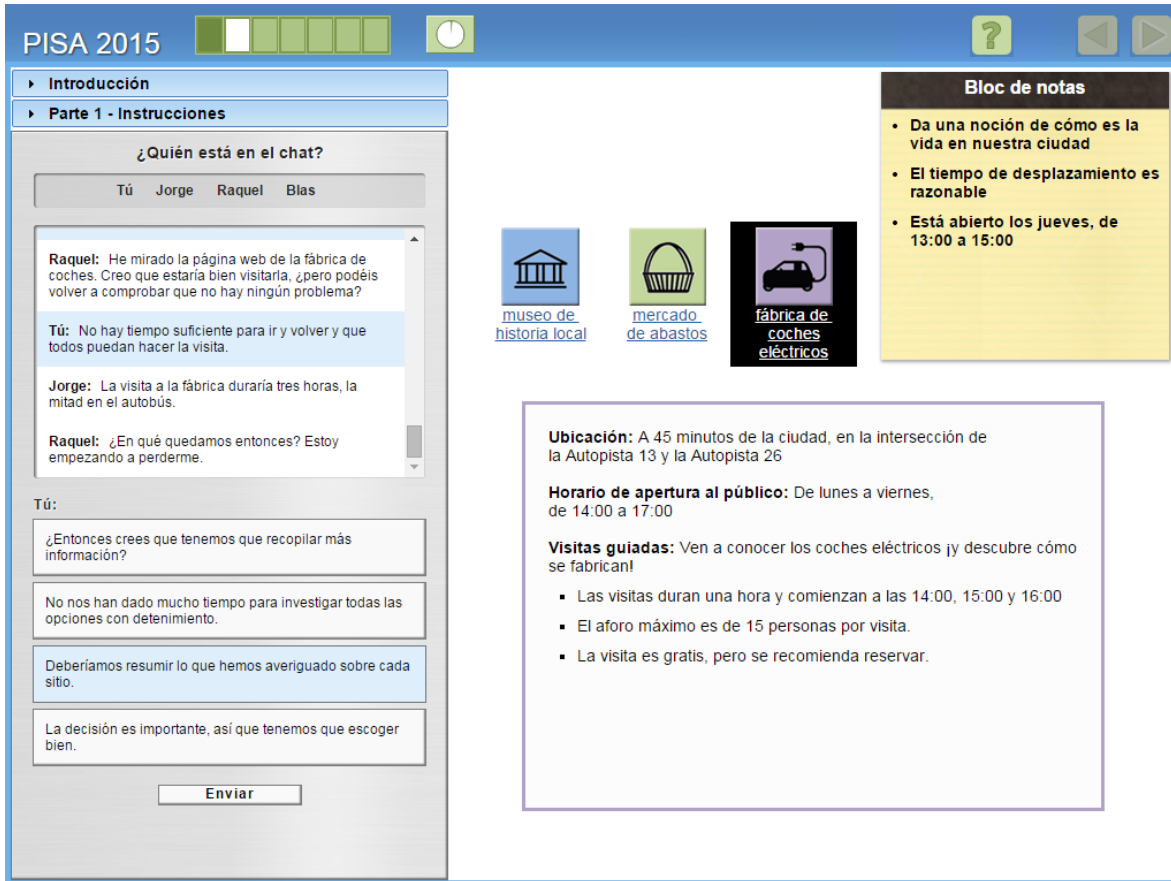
PISA 2015

?

Introducción

Parte 1 - Instrucciones

¿Quién está en el chat?

Tú Jorge Raquel Blas

Raquel: He mirado la página web de la fábrica de coches. Creo que estaría bien visitarla, ¿pero podéis volver a comprobar que no hay ningún problema?

Tú: No hay tiempo suficiente para ir y volver y que todos puedan hacer la visita.

Jorge: La visita a la fábrica duraría tres horas, la mitad en el autobús.

Raquel: ¿En qué quedamos entonces? Estoy empezando a perderme.

Tú:

¿Entonces crees que tenemos que recopilar más información?

No nos han dado mucho tiempo para investigar todas las opciones con detenimiento.

Deberíamos resumir lo que hemos averiguado sobre cada sitio.

La decisión es importante, así que tenemos que escoger bien.

Enviar

museo de historia local

mercado de abastos

fábrica de coches eléctricos

Bloc de notas

- Da una noción de cómo es la vida en nuestra ciudad
- El tiempo de desplazamiento es razonable
- Está abierto los jueves, de 13:00 a 15:00

Ubicación: A 45 minutos de la ciudad, en la intersección de la Autopista 13 y la Autopista 26

Horario de apertura al público: De lunes a viernes, de 14:00 a 17:00

Visitas guiadas: Ven a conocer los coches eléctricos ¡y descubre cómo se fabrican!

- Las visitas duran una hora y comienzan a las 14:00, 15:00 y 16:00
- El aforo máximo es de 15 personas por visita.
- La visita es gratis, pero se recomienda reservar.